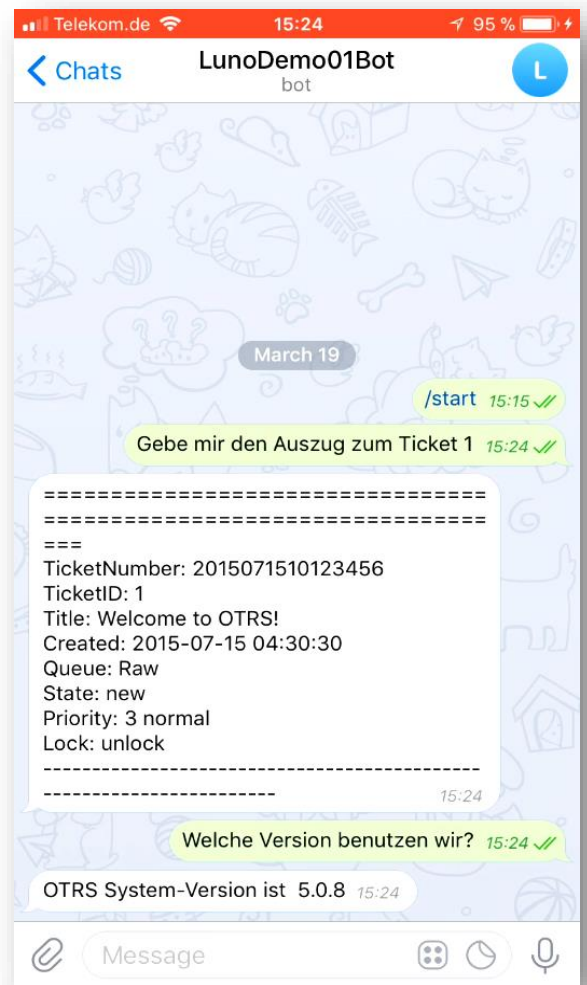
Telekom.de 15:24 95 %

Chats LunoDemo01Bot bot L

March 19

/start 15:15

Gebe mir den Auszug zum Ticket 1 15:24

=================================
=================================
===
TicketNumber: 2015071510123456
TicketID: 1
Title: Welcome to OTRS!
Created: 2015-07-15 04:30:30
Queue: Raw
State: new
Priority: 3 normal
Lock: unlock
---------------------------------------------
------------------------ 15:24

Welche Version benutzen wir? 15:24

OTRS System-Version ist 5.0.8 15:24

Message